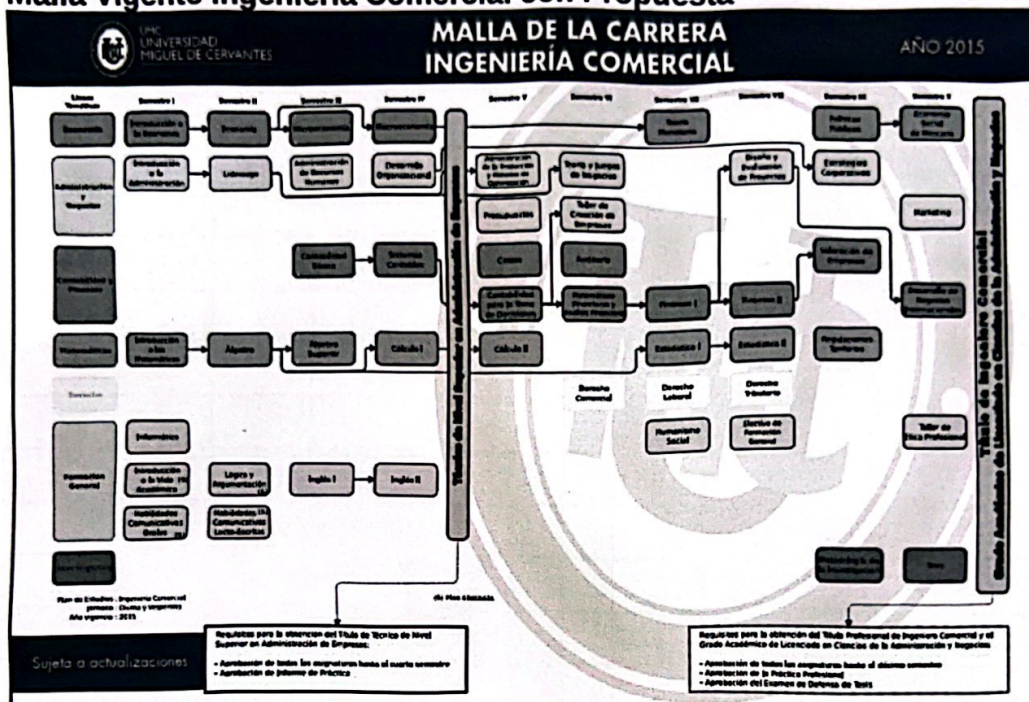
Malla Vigente Ingeniería Comercial con Propuesta

UMC UNIVERSIDAD MIGUEL DE CERVANTES

MALLA DE LA CARRERA
INGENIERÍA COMERCIAL

AÑO 2015

Líneas Temáticas | Semestre I | Semestre II | Semestre III | Semestre IV | Semestre V | Semestre VI | Semestre VII | Semestre VIII | Semestre IX | Semestre X

Economía

Introducción a la Economía

Economía

Microeconomía

Macroeconomía

Teoría Monetaria

Políticas Públicas

Economía Social de Mercado

Administración y Negocios

Introducción a la Administración

Liderazgo

Administración de Recursos Humanos

Desarrollo Organizacional

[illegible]

Teoría y Juegos de Negocios

Diseño y Evaluación de Proyectos

Estrategias Corporativas

Presupuestos

Taller de Creación de Empresas

Marketing

Contabilidad y Finanzas

Contabilidad Básica

Sistemas Contables

Costos

Auditoría

Valoración de Empresas

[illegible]

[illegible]

Finanzas I

Finanzas II

Desarrollo de Negocios Internacionales

Matemáticas

Introducción a las Matemáticas

Álgebra

Álgebra Superior

Cálculo I

Cálculo II

Estadística I

Estadística II

Negociaciones Tributarias

Derecho

Derecho Comercial

Derecho Laboral

Derecho Tributario

Formación General

Informática

Introducción a la Vida Académica

Lógica y Argumentación

Inglés I

Inglés II

Humanismo Social

Electivo de Formación General

Taller de Ética Profesional

Habilidades Comunicativas Orales

Habilidades Comunicativas Lecto-Escritas

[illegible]

Metodología de la Investigación

Tesis

Título de Nivel Superior en Administración de Empresas

Título de Ingeniero Comercial / Grado Académico de Licenciado en Ciencias de la Administración y Negocios

Plan de Estudios: Ingeniería Comercial
Jornada: Diurna y Vespertina
Año vigencia: 2015

de Mes Ubicación

Requisitos para la obtención del Título de Técnico de Nivel Superior en Administración de Empresas:
- Aprobación de todas las asignaturas hasta el cuarto semestre
- Aprobación de Informe de Práctica

Requisitos para la obtención del Título Profesional de Ingeniero Comercial y el Grado Académico de Licenciado en Ciencias de la Administración y Negocios
- Aprobación de todas las asignaturas hasta el décimo semestre
- Aprobación de la Práctica Profesional
- Aprobación del Examen de Defensa de Tesis

Sujeta a actualizaciones